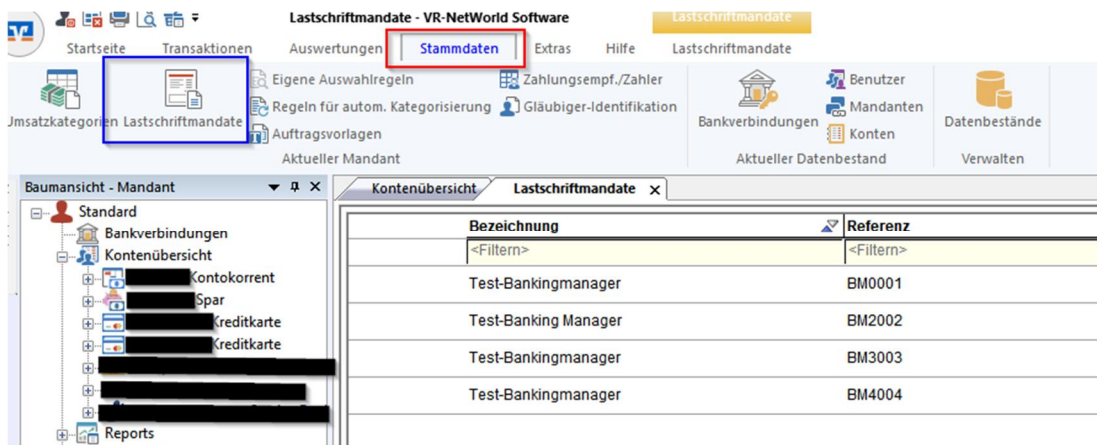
Lastschriftmandate - VR-NetWorld Software

Lastschriftmandate

Startseite Transaktionen Auswertungen Stammdaten Extras Hilfe Lastschriftmandate

Umsatzkategorien Lastschriftmandate Eigene Auswahlregeln Regeln für autom. Kategorisierung Auftragsvorlagen Zahlungsempf./Zahler Gläubiger-Identifikation
Aktueller Mandant

Bankverbindungen Benutzer Mandanten Konten
Aktueller Datenbestand

Datenbestände
Verwalten

Baumansicht - Mandant

Standard
Bankverbindungen
Kontenübersicht
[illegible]Kontokorrent
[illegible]Spar
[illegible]Kreditkarte
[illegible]Kreditkarte
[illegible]
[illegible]
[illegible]
Reports

Kontenübersicht Lastschriftmandate ×

| Bezeichnung | Referenz |
|---|---|
| <Filtern> | <Filtern> |
| Test-Bankingmanager | BM0001 |
| Test-Banking Manager | BM2002 |
| Test-Bankingmanager | BM3003 |
| Test-Bankingmanager | BM4004 |